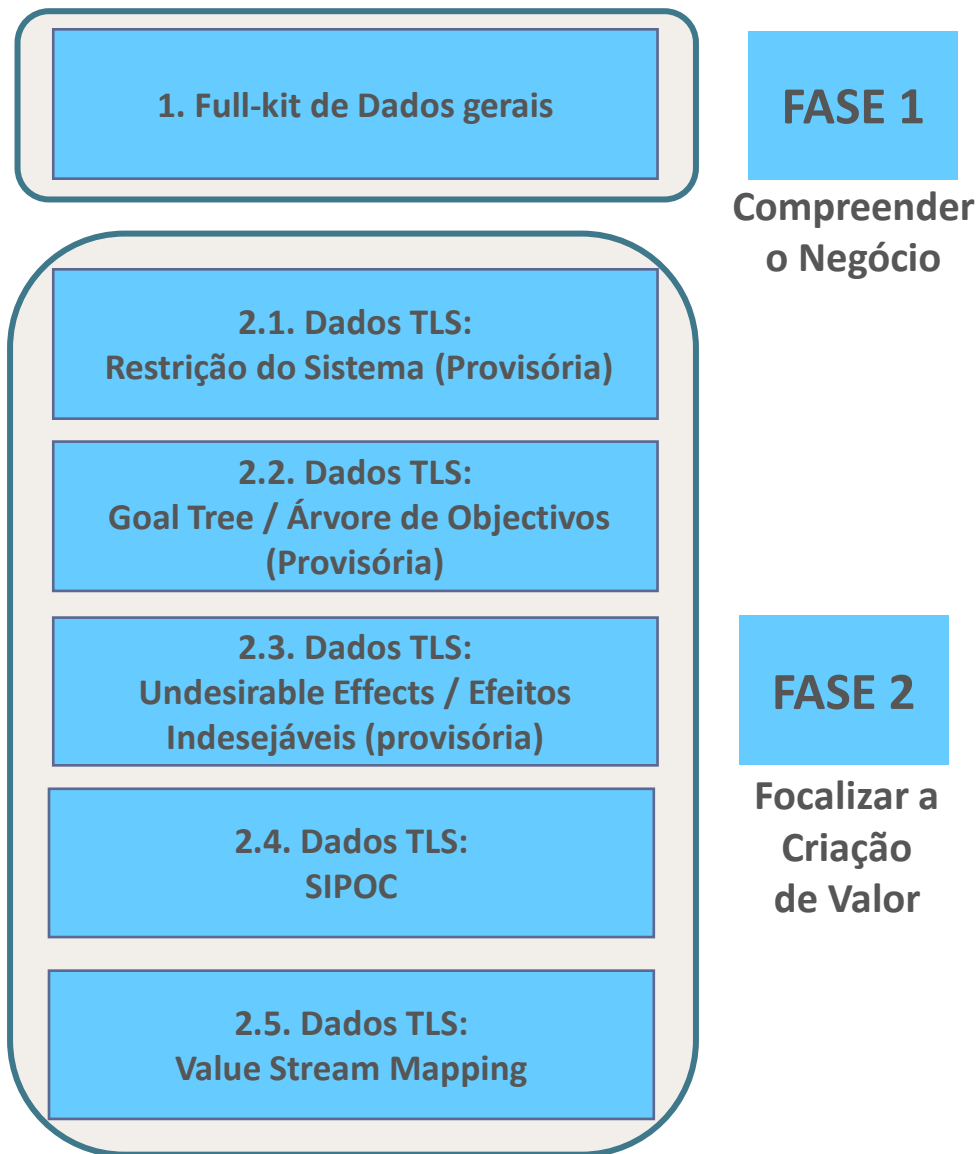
1. Full-kit de Dados gerais

FASE 1

Compreender o Negócio

2.1. Dados TLS:
Restrição do Sistema (Provisória)

2.2. Dados TLS:
Goal Tree / Árvore de Objectivos (Provisória)

2.3. Dados TLS:
Undesirable Effects / Efeitos Indesejáveis (provisória)

2.4. Dados TLS:
SIPOC

2.5. Dados TLS:
Value Stream Mapping

FASE 2

Focalizar a Criação de Valor